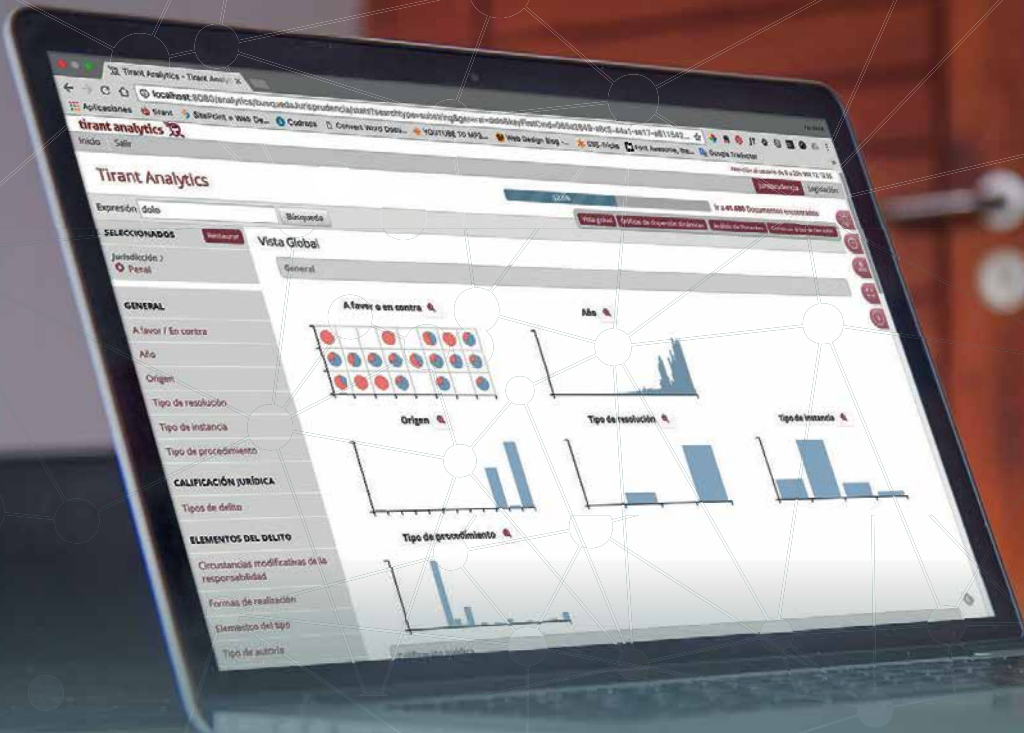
Tirant Analytics - Tirant Anal

localhost:8080/analytics/busquedaJurisprudencia/stats?searchtype=substring&general=dolo&keyFieldCmd=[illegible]

Aplicaciones Start SitePoint » Web De... Codrops Convert Word Docu... YOUTUBE TO MP3... Web Design Blog -... CSS-Tricks Font Awesome, the... Google Translator

tirant analytics

Inicio Salir

Tirant Analytics

Jurisprudencia Legislación

Expresión dolo Búsqueda

100%

Ir a 41.480 Documentos encontrados

Vista global Gráficos de dispersión dinámicos Análisis de Ponentes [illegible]

SELECCIONADOS Restaurar

Jurisdicción > Penal

Vista Global

General

GENERAL

A favor / En contra

Año

Origen

Tipo de resolución

Tipo de instancia

Tipo de procedimiento

CALIFICACIÓN JURÍDICA

Tipos de delito

ELEMENTOS DEL DELITO

Circunstancias modificativas de la responsabilidad

Formas de realización

Elementos del tipo

Tipo de autoría

A favor o en contra

Año

Origen

Tipo de resolución

Tipo de instancia

Tipo de procedimiento

Calificación jurídica